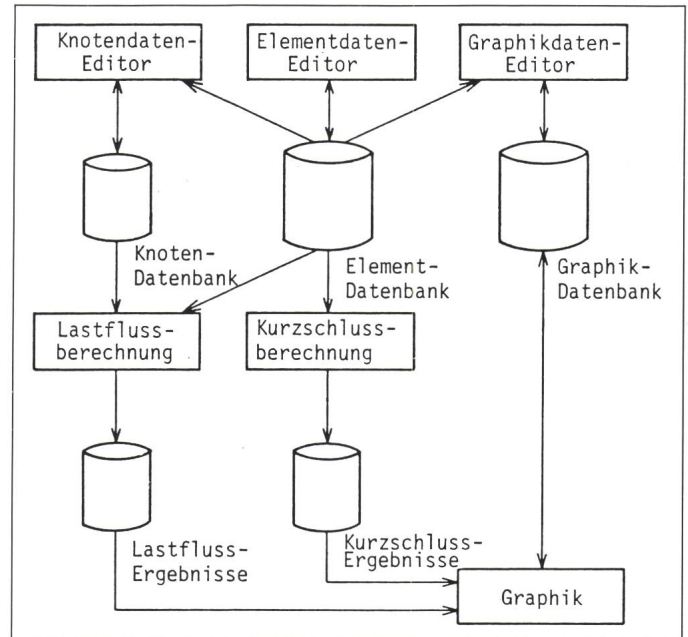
Knotendaten-Editor

Elementdaten-Editor

Graphikdaten-Editor

Knoten-Datenbank

Element-Datenbank

Graphik-Datenbank

Lastflussberechnung

Kurzschlussberechnung

Lastfluss-Ergebnisse

Kurzschluss-Ergebnisse

Graphik